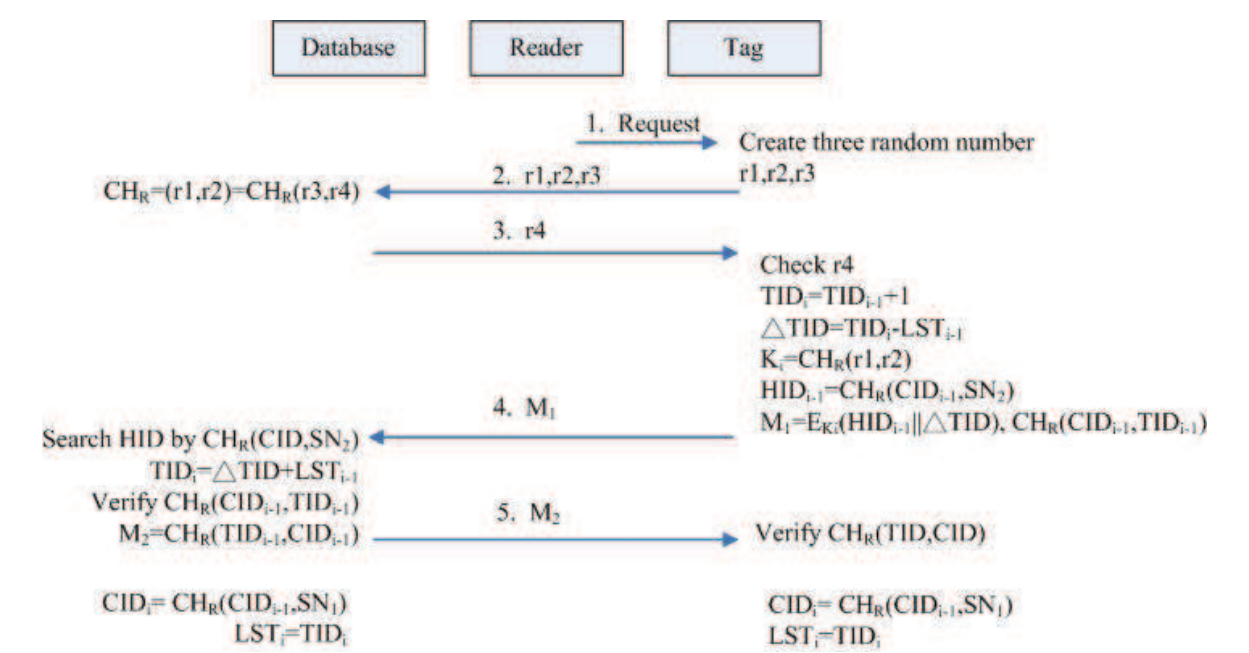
Database Reader Tag

1. Request

Create three random number r1,r2,r3

2. r1,r2,r3

$CH_R$=(r1,r2)=$CH_R$(r3,r4)

3. r4

Check r4
$TID_i$=$TID_{i-1}$+1
△TID=$TID_i$-$LST_{i-1}$
$K_i$=$CH_R$(r1,r2)
$HID_{i-1}$=$CH_R$($CID_{i-1}$,$SN_2$)
$M_1$=$E_{Ki}$($HID_{i-1}$||△TID), $CH_R$($CID_{i-1}$,$TID_{i-1}$)

4. $M_1$

Search HID by $CH_R$(CID,$SN_2$)
$TID_i$=△TID+$LST_{i-1}$
Verify $CH_R$($CID_{i-1}$,$TID_{i-1}$)
$M_2$=$CH_R$($TID_{i-1}$,$CID_{i-1}$)

5. $M_2$

Verify $CH_R$(TID,CID)

$CID_i$= $CH_R$($CID_{i-1}$,$SN_1$)
$LST_i$=$TID_i$

$CID_i$= $CH_R$($CID_{i-1}$,$SN_1$)
$LST_i$=$TID_i$